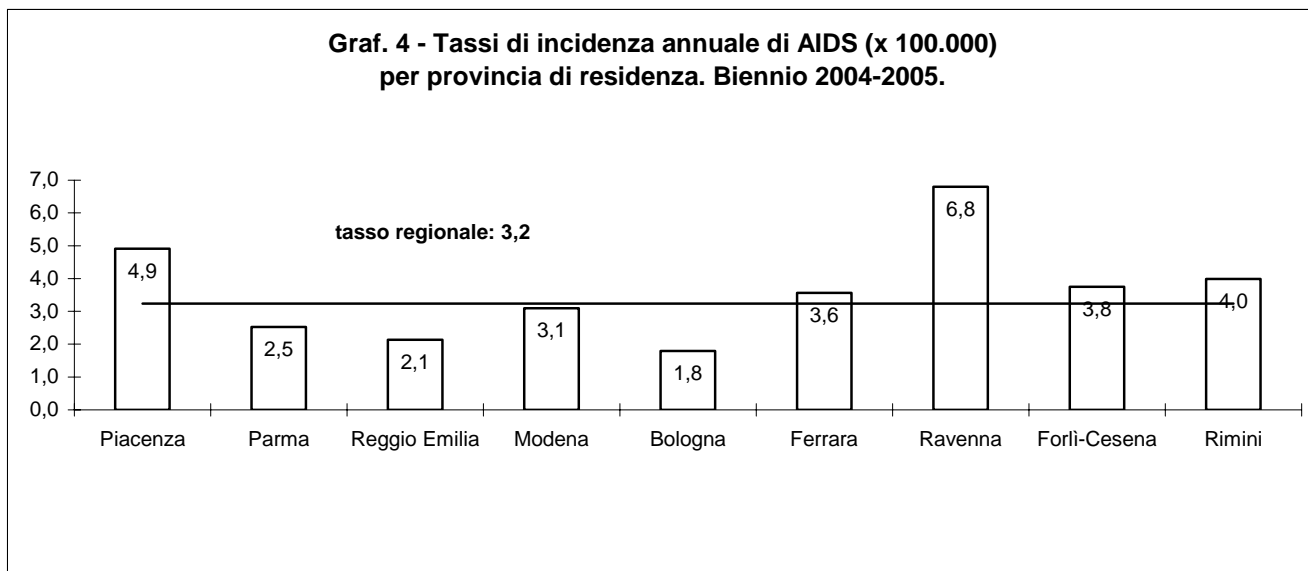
Graf. 4 - Tassi di incidenza annuale di AIDS (x 100.000) per provincia di residenza. Biennio 2004-2005.

7,0
6,0
5,0
4,0
3,0
2,0
1,0
0,0

tasso regionale: 3,2

4,9
2,5
2,1
3,1
1,8
3,6
6,8
3,8
4,0

Piacenza
Parma
Reggio Emilia
Modena
Bologna
Ferrara
Ravenna
Forlì-Cesena
Rimini